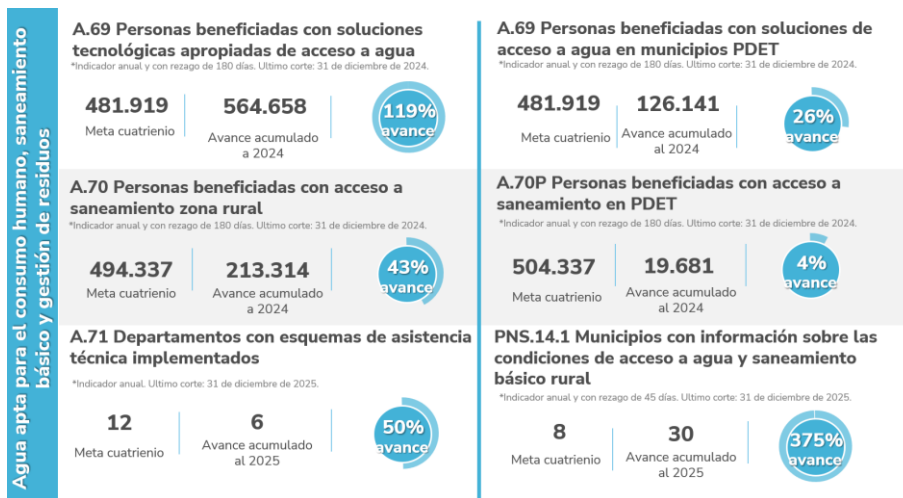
Agua apta para el consumo humano, saneamiento básico y gestión de residuos

A.69 Personas beneficiadas con soluciones tecnológicas apropiadas de acceso a agua
*Indicador anual y con rezago de 180 días. Ultimo corte: 31 de diciembre de 2024.

481.919
Meta cuatrienio

564.658
Avance acumulado a 2024

119%
avance

A.69 Personas beneficiadas con soluciones de acceso a agua en municipios PDET
*Indicador anual y con rezago de 180 días. Ultimo corte: 31 de diciembre de 2024.

481.919
Meta cuatrienio

126.141
Avance acumulado al 2024

26%
avance

A.70 Personas beneficiadas con acceso a saneamiento zona rural
*Indicador anual y con rezago de 180 días. Ultimo corte: 31 de diciembre de 2024.

494.337
Meta cuatrienio

213.314
Avance acumulado a 2024

43%
avance

A.70P Personas beneficiadas con acceso a saneamiento en PDET
*Indicador anual y con rezago de 180 días. Ultimo corte: 31 de diciembre de 2024.

504.337
Meta cuatrienio

19.681
Avance acumulado al 2024

4%
avance

A.71 Departamentos con esquemas de asistencia técnica implementados
*Indicador anual. Ultimo corte: 31 de diciembre de 2025.

12
Meta cuatrienio

6
Avance acumulado al 2025

50%
avance

PNS.14.1 Municipios con información sobre las condiciones de acceso a agua y saneamiento básico rural
*Indicador anual y con rezago de 45 días. Ultimo corte: 31 de diciembre de 2025.

8
Meta cuatrienio

30
Avance acumulado al 2025

375%
avance